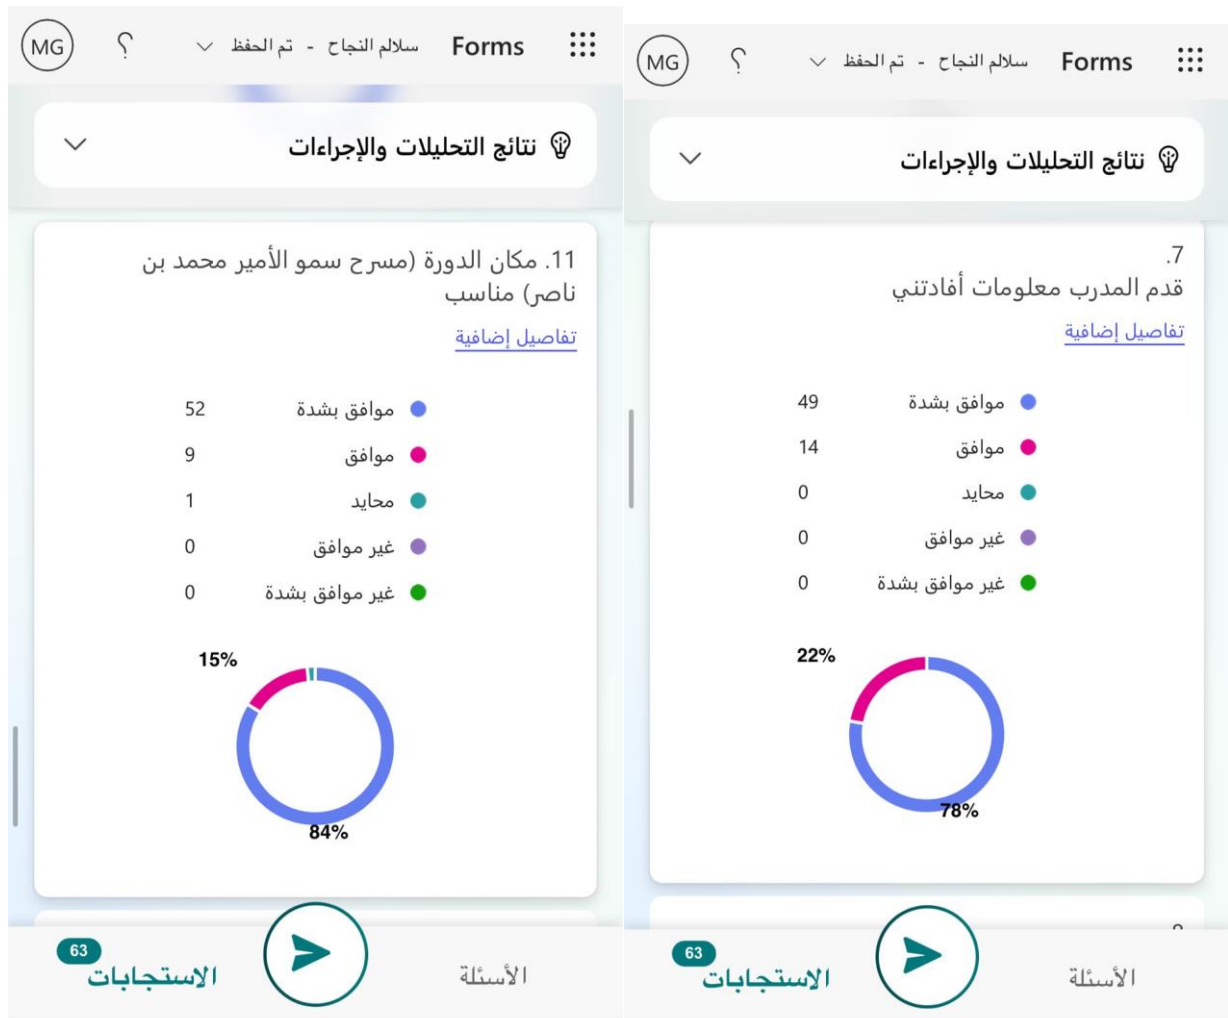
Forms سلالم النجاح - تم الحفظ ? MG

نتائج التحليلات والإجراءات

11. مكان الدورة (مسرح سمو الأمير محمد بن ناصر) مناسب
تفاصيل إضافية

| | |
|---|---|
| موافق بشدة | 52 |
| موافق | 9 |
| محايد | 1 |
| غير موافق | 0 |
| غير موافق بشدة | 0 |

15%
84%

الأسئلة
63
الاستجابات

Forms سلالم النجاح - تم الحفظ ? MG

نتائج التحليلات والإجراءات

.7
قدم المدرب معلومات أفادتني
تفاصيل إضافية

| | |
|---|---|
| موافق بشدة | 49 |
| موافق | 14 |
| محايد | 0 |
| غير موافق | 0 |
| غير موافق بشدة | 0 |

22%
78%

الأسئلة
63
الاستجابات